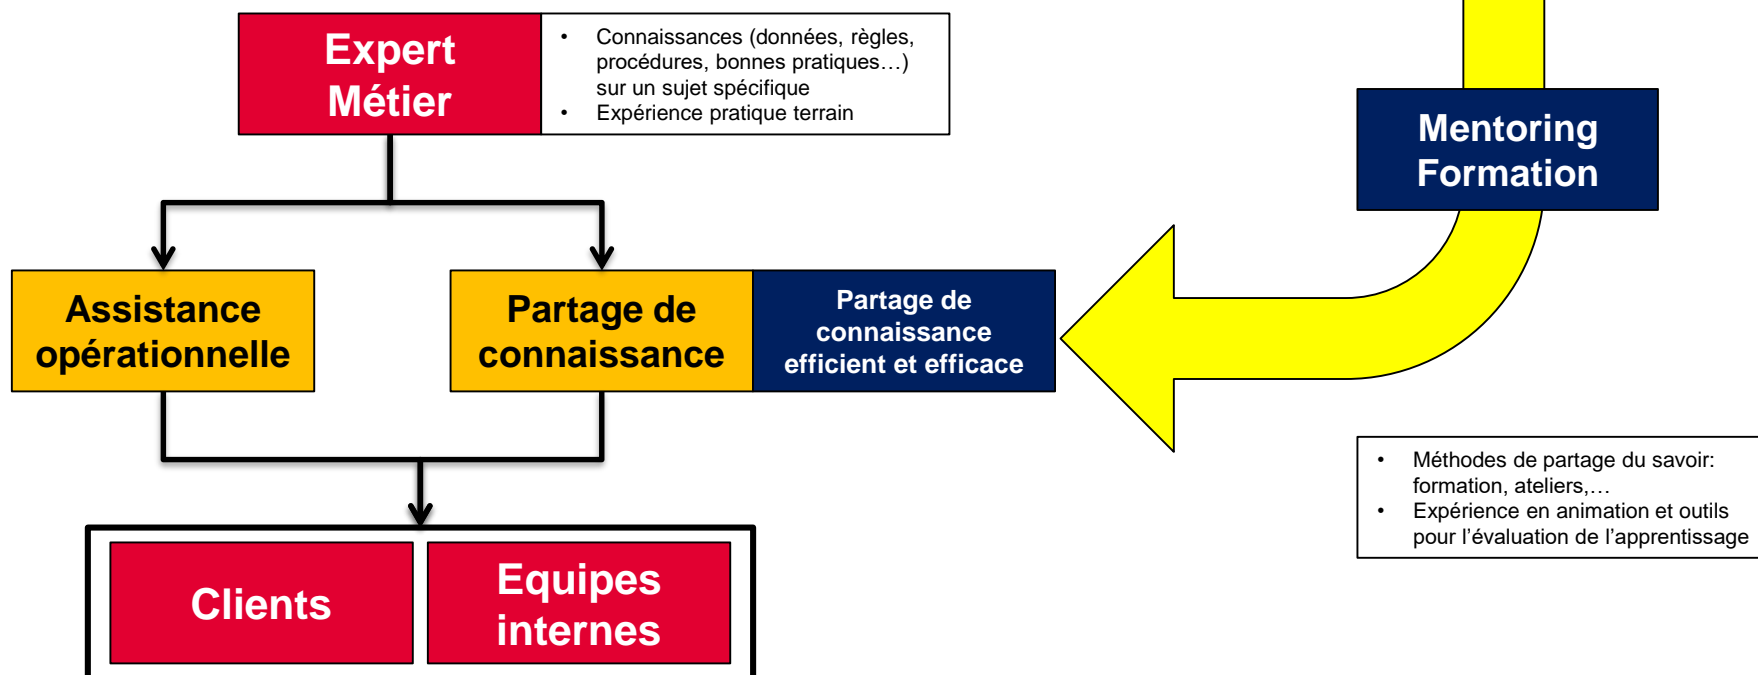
Expert Métier

- Connaissances (données, règles, procédures, bonnes pratiques…) sur un sujet spécifique
- Expérience pratique terrain

Mentoring Formation

Assistance opérationnelle

Partage de connaissance

Partage de connaissance efficient et efficace

- Méthodes de partage du savoir: formation, ateliers,…
- Expérience en animation et outils pour l’évaluation de l’apprentissage

Clients

Equipes internes